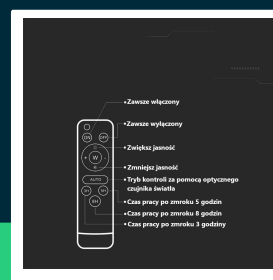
ON
OFF
W
AUTO
3H
5H
8H

•Zawsze włączony
•Zawsze wyłączony
•Zwiększ jasność
•Zmniejsz jasność
•Tryb kontroli za pomocą optycznego czujnika światła
•Czas pracy po zmroku 5 godzin
•Czas pracy po zmroku 8 godzin
•Czas pracy po zmroku 3 godziny